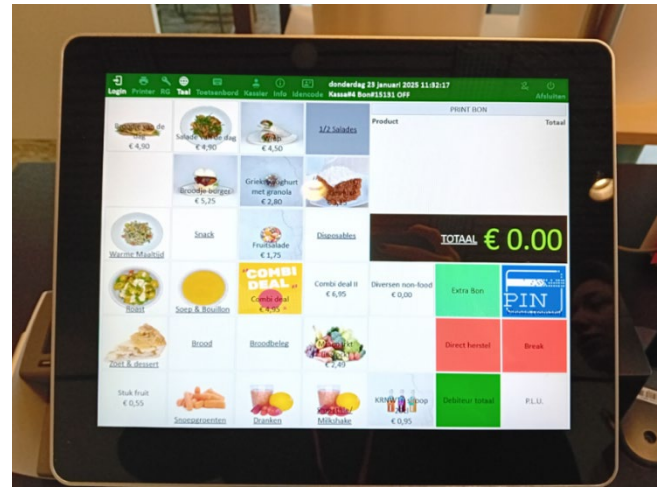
Login Printer RG Taal Toetsenbord Kassier Info Idencode donderdag 23 januari 2025 11:32:17 Kassa#4 Bon#15131 OFF Afsluiten

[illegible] de € 4,90
Salade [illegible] dag € 4,90
€ 4,50
1/2 Salades
PRINT BON
Product
Totaal

Broodje burger € 5,25
Griekse yoghurt met granola € 2,80

Warme Maaltijd
Snack
Fruitsalade € 1,75
Disposables
TOTAAL € 0.00

Bowl
Soep & Bouillon
COMBI DEAL Combi deal € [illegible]
Combi deal II € 6,95
Diversen non-food € 0,00
Extra Bon
PIN

Zoet & dessert
Brood
Broodbeleg
€ 2,49
Direct herstel
Break

Stuk fruit € 0,55
Snoepgroenten
Dranken
Milkshake
KRN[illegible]op € 0,95
Debiteur totaal
P.L.U.